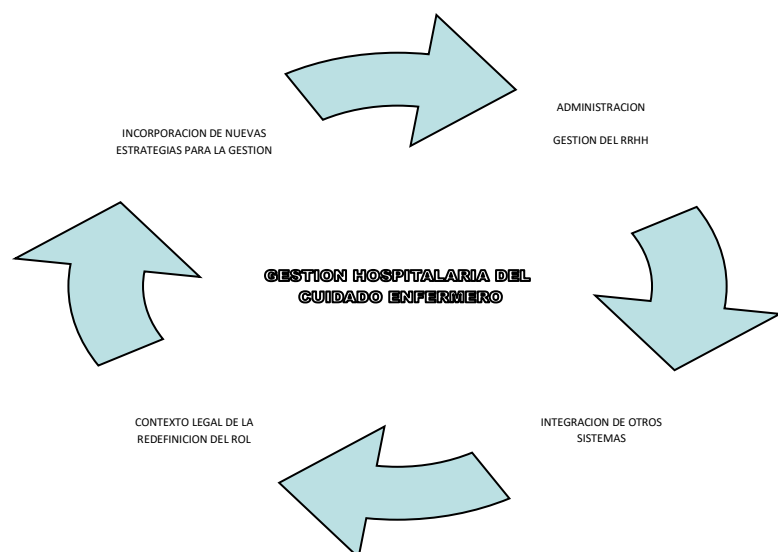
ADMINISTRACION

GESTION DEL RRHH

INCORPORACION DE NUEVAS ESTRATEGIAS PARA LA GESTION

GESTION HOSPITALARIA DEL CUIDADO ENFERMERO

CONTEXTO LEGAL DE LA REDEFINICION DEL ROL

INTEGRACION DE OTROS SISTEMAS